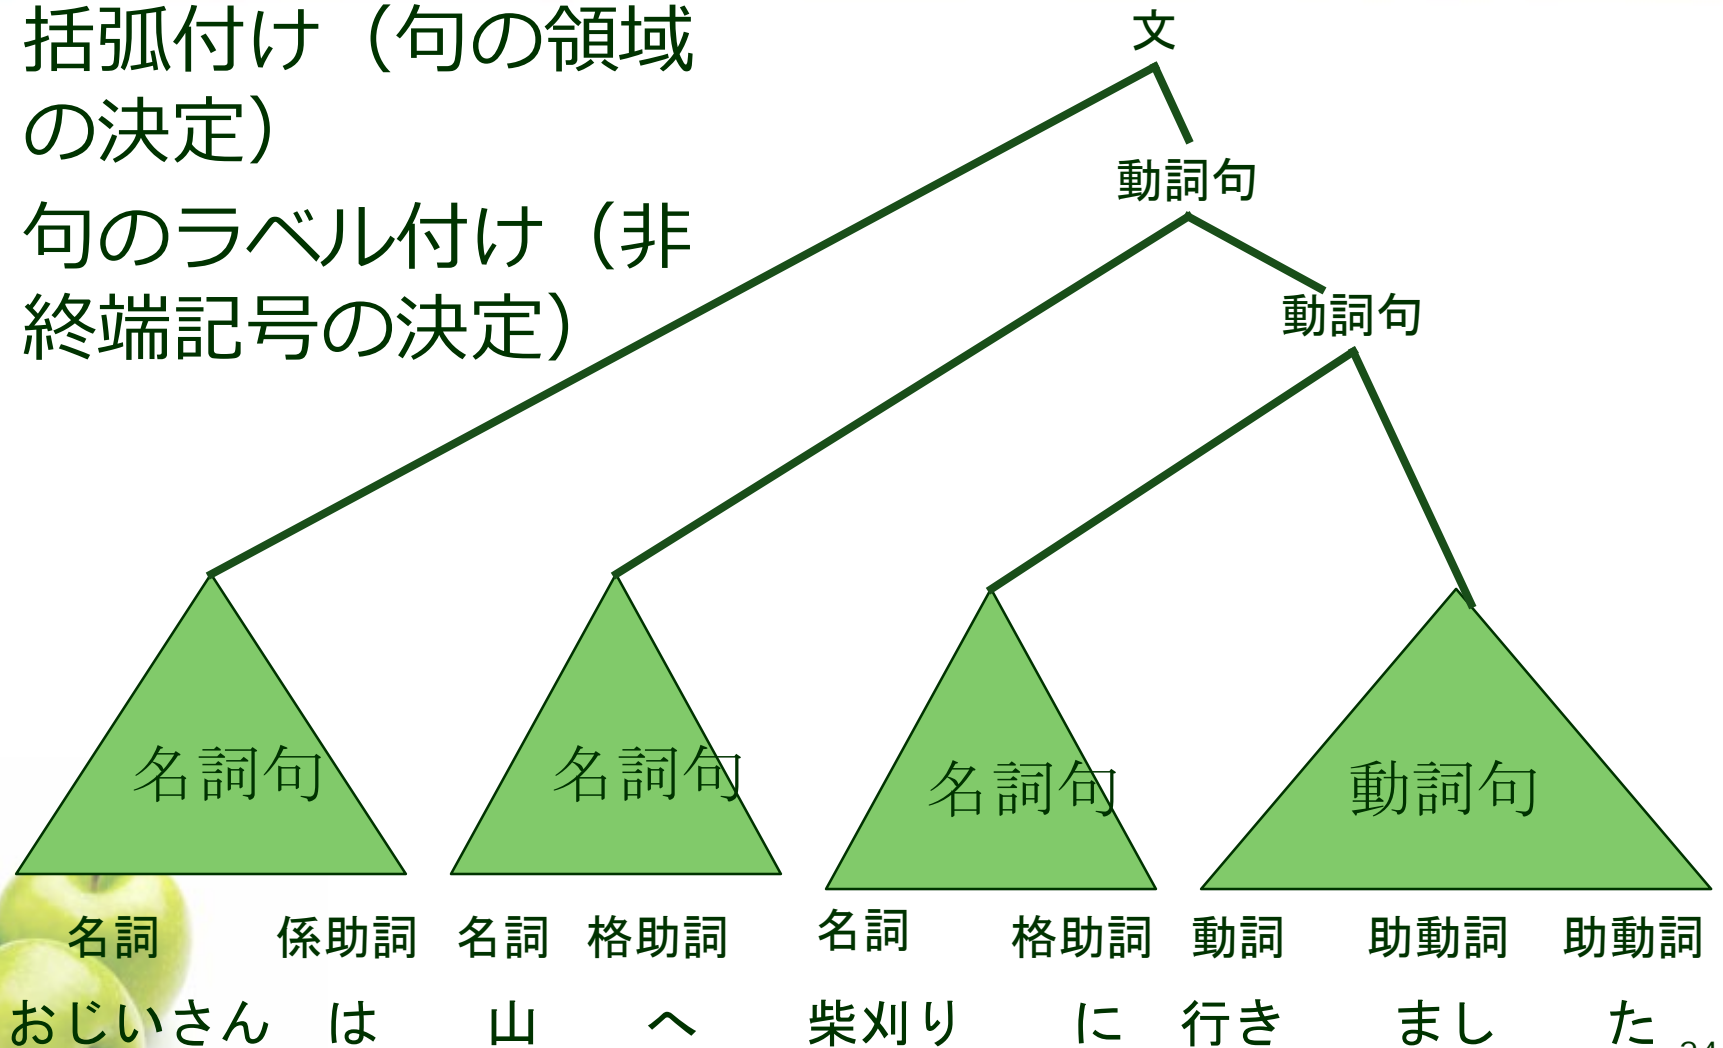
括弧付け（句の領域の決定）

句のラベル付け（非終端記号の決定）

文

動詞句

動詞句

名詞句

名詞句

名詞句

動詞句

名詞　係助詞　名詞　格助詞　名詞　格助詞　動詞　助動詞　助動詞

おじいさん　は　山　へ　柴刈り　に　行き　まし　た

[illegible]